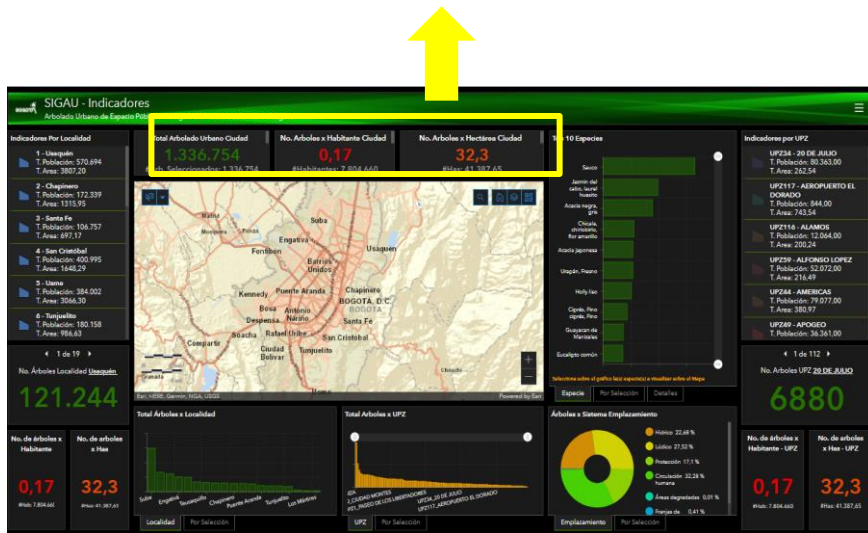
SIGAU - Indicadores
Arbolado Urbano de Espacio Público

Indicadores Por Localidad
1 - Usaquén
T. Población: 570.694
T. Área: 3807,20
2 - Chapinero
T. Población: 172.339
T. Área: 1315,95
3 - Santa Fe
T. Población: 106.757
T. Área: 697,17
4 - San Cristóbal
T. Población: 400.995
T. Área: 1648,29
5 - Usme
T. Población: 384.002
T. Área: 3066,30
6 - Tunjuelito
T. Población: 180.158
T. Área: 986,63

1 de 19
No. Árboles Localidad Usaquén
121.244

No. de árboles x Habitante
0,17
#Hab: 7.804.660
No. de arboles x Has
32,3
#Has: 41.387,65

Total Arbolado Urbano Ciudad
1.336.754
Arb. Seleccionados: 1.336.754
No. Arboles x Habitante Ciudad
0,17
#Habitantes: 7.804.660
No. Arboles x Hectárea Ciudad
32,3
#Has: 41.387,65

Suba
Engativá
Fontibón
Usaquén
Barrios Unidos
Chapinero
Kennedy
Puente Aranda
BOGOTÁ, D.C.
BOGOTA
Bosa
Despensa
Antonio Nariño
Santa Fe
Rafael Uribe
Soacha
Compartir
Ciudad Bolívar
Tunjuelito
San Cristóbal
Esri, HERE, Garmin, NGA, USGS
Powered by Esri

Top 10 Especies
Sauco
Jazmín del cabo, laurel huesito
Acacia negra, gris
Chicala, chirlobirlo, flor amarillo
Acacia japonesa
Urapán, Fresno
Holly liso
Ciprés, Pino ciprés, Pino
Guayacán de Manizales
Eucalipto común
Seleccione sobre el gráfico la(s) especie(s) a visualizar sobre el Mapa
Especie
Por Selección
Detalles

Indicadores por UPZ
UPZ34 - 20 DE JULIO
T. Población: 80.363,00
T. Área: 262,54
UPZ117 - AEROPUERTO EL DORADO
T. Población: 844,00
T. Área: 743,54
UPZ116 - ALAMOS
T. Población: 12.064,00
T. Área: 200,24
UPZ59 - ALFONSO LOPEZ
T. Población: 52.072,00
T. Área: 216,49
UPZ44 - AMERICAS
T. Población: 79.077,00
T. Área: 380,97
UPZ49 - APOGEO
T. Población: 36.361,00

1 de 112
No. Árboles UPZ 20 DE JULIO
6880

No. de árboles x Habitante - UPZ
0,17
#Hab: 7.804.660
No. de arboles x Has - UPZ
32,3
#Has: 41.387,65

Total Árboles x Localidad
Suba
Engativá
Teusaquillo
Chapinero
Puente Aranda
Tunjuelito
Los Mártires
Localidad
Por Selección

Total Arboles x UPZ
IDA
2_CIUDAD MONTES
UPZ1_PASEO DE LOS LIBERTADORES
UPZ34_20 DE JULIO
UPZ117_AEROPUERTO EL DORADO
UPZ
Por Selección

Árboles x Sistema Emplazamiento
Hídrico 22,69 %
Lúdico 27,52 %
Protección 17,1 %
Circulación humana 32,28 %
Áreas degradadas 0,01 %
Franjas de 0,41 %
Emplazamiento
Por Selección